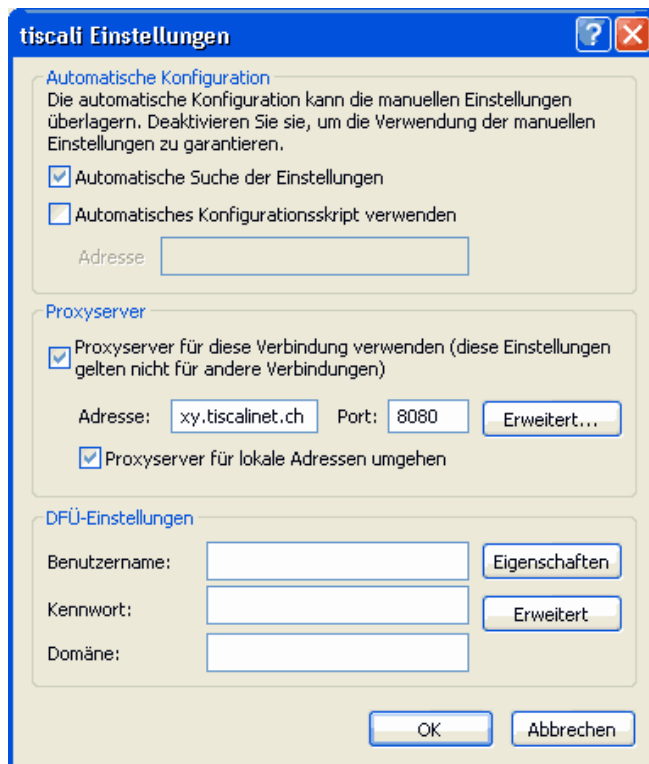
tiscali Einstellungen

?

Automatische Konfiguration
Die automatische Konfiguration kann die manuellen Einstellungen überlagern. Deaktivieren Sie sie, um die Verwendung der manuellen Einstellungen zu garantieren.

Automatische Suche der Einstellungen

Automatisches Konfigurationsskript verwenden

Adresse

Proxyserver
Proxyserver für diese Verbindung verwenden (diese Einstellungen gelten nicht für andere Verbindungen)

Adresse: xy.tiscalinet.ch Port: 8080 Erweitert...

Proxyserver für lokale Adressen umgehen

DFÜ-Einstellungen
Benutzername: Eigenschaften
Kennwort: Erweitert
Domäne:

OK Abbrechen